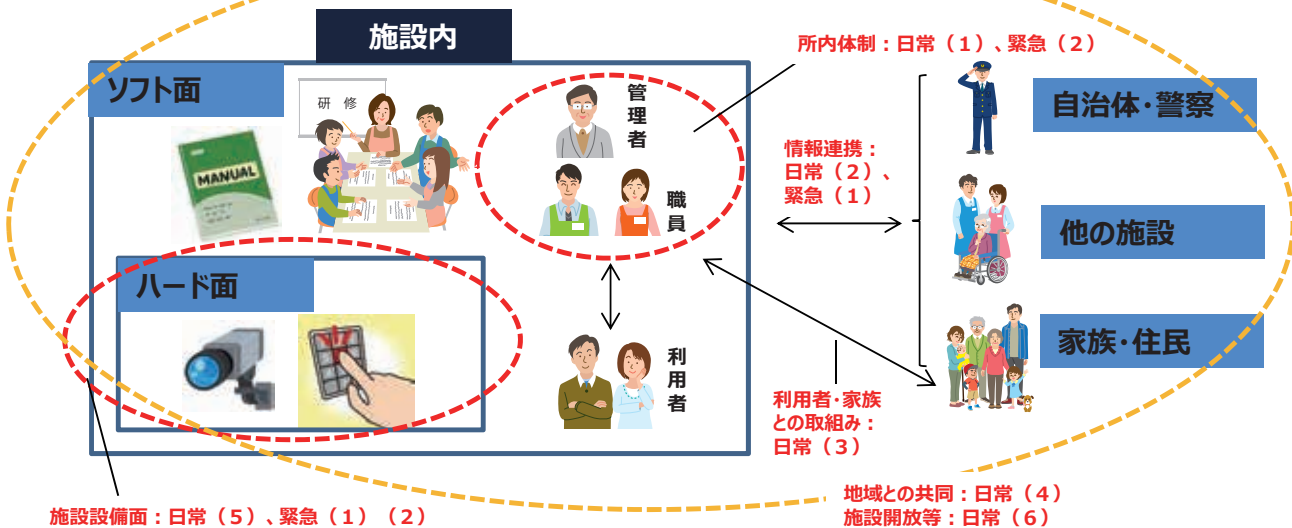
施設内

ソフト面

MANUAL

研修

管理者

職員

ハード面

利用者

所内体制：日常（１）、緊急（２）

情報連携：
日常（２）、
緊急（１）

自治体・警察

他の施設

家族・住民

利用者・家族
との取組み：
日常（３）

地域との共同：日常（４）
施設開放等：日常（６）

施設設備面：日常（５）、緊急（１）（２）